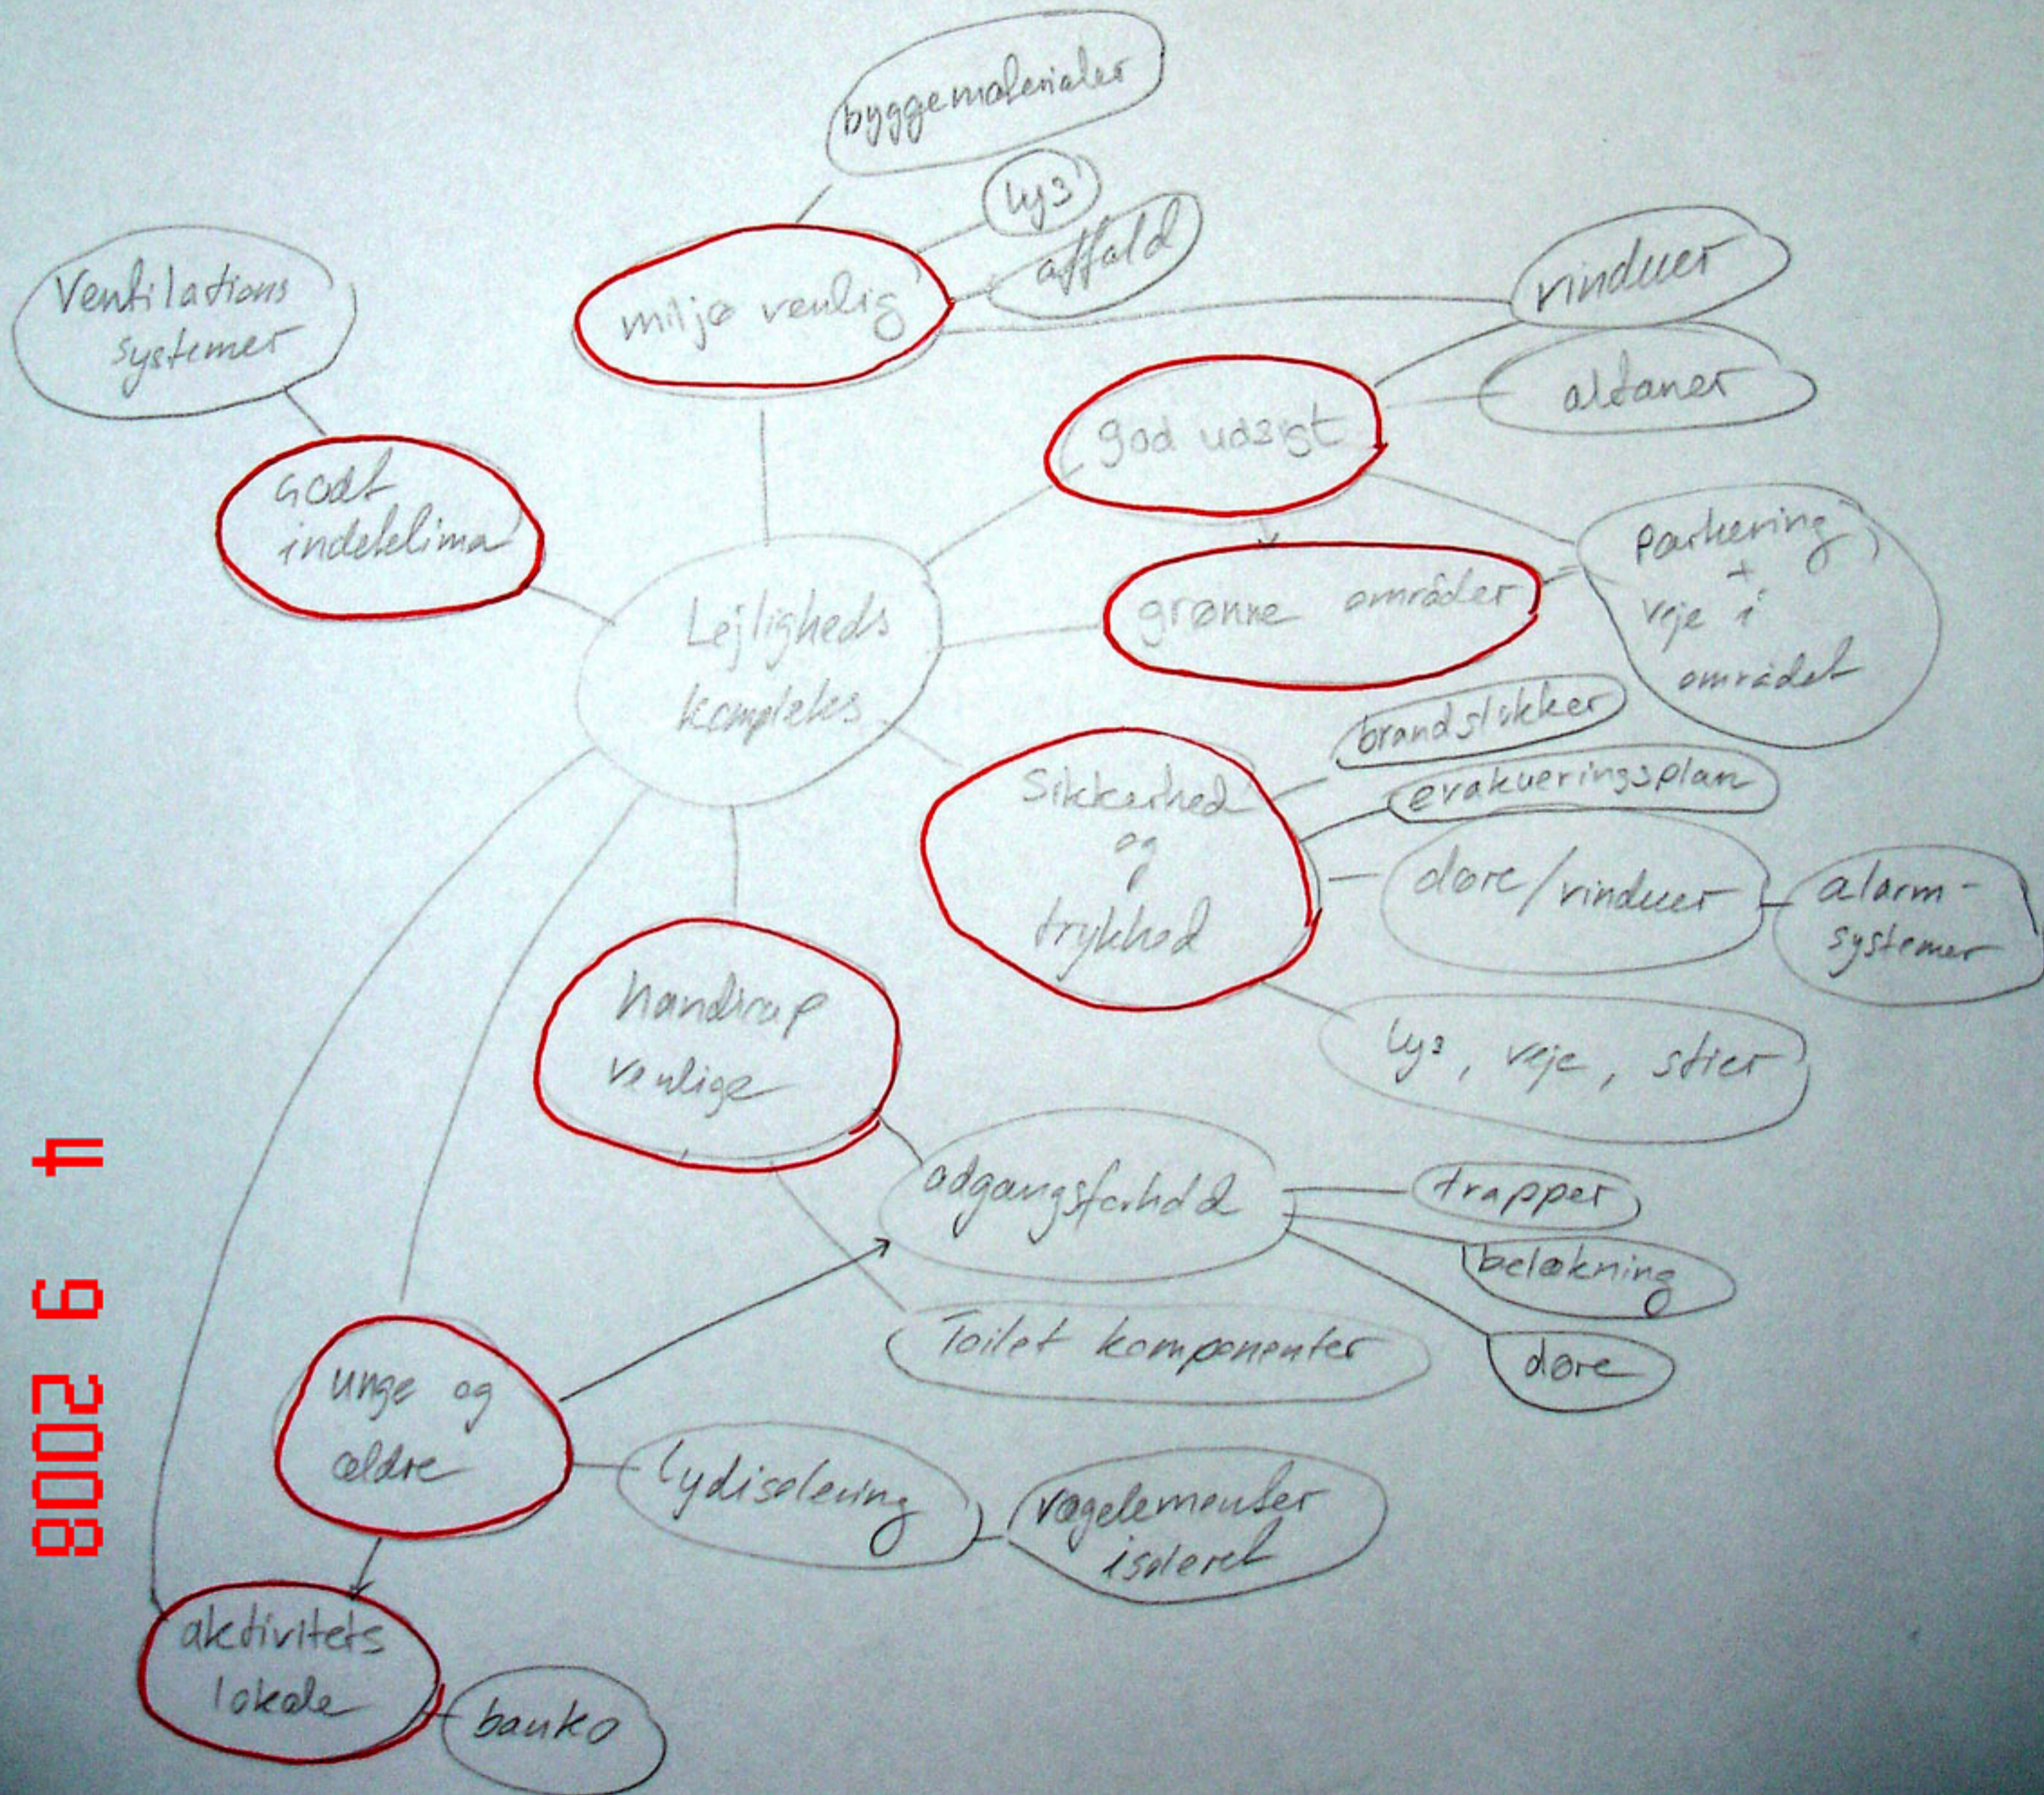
byggematerialer

lys

affald

miljø venlig

Ventilations systemer

godt indeklima

vinduer

altaner

god udsigt

grønne områder

Parkering + veje i området

Lejligheds kompleks

brandslukker

evakueringsplan

Sikkerhed og tryghed

døre/vinduer

alarm-systemer

lys, veje, stier

handicap venlige

adgangsforhold

trapper

belægning

døre

Toilet komponenter

unge og ældre

lydisolering

vægelementer isoleret

aktivitets lokale

banko

9 2008